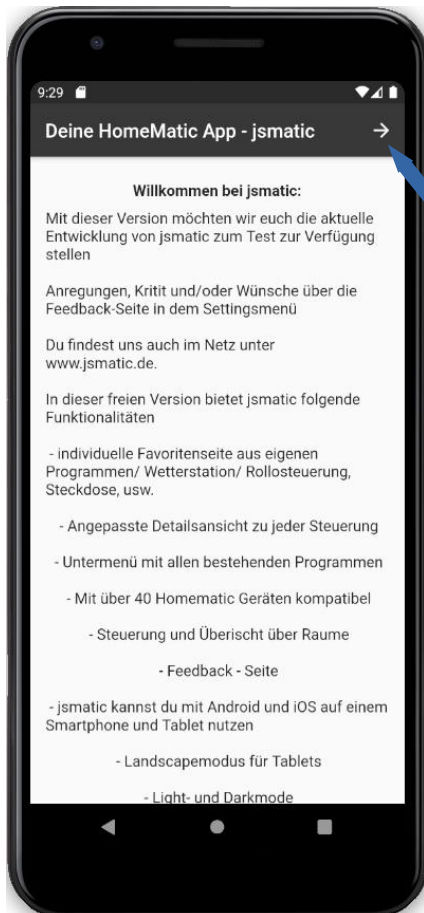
9:29

Deine HomeMatic App - jsmatic →

Willkommen bei jsmatic:

Mit dieser Version möchten wir euch die aktuelle Entwicklung von jsmatic zum Test zur Verfügung stellen

Anregungen, Kritit und/oder Wünsche über die Feedback-Seite in dem Settingsmenü

Du findest uns auch im Netz unter www.jsmatic.de.

In dieser freien Version bietet jsmatic folgende Funktionalitäten

- individuelle Favoritenseite aus eigenen Programmen/ Wetterstation/ Rollosteuerung, Steckdose, usw.

- Angepasste Detailsansicht zu jeder Steuerung

- Untermenü mit allen bestehenden Programmen

- Mit über 40 Homematic Geräten kompatibel

- Steuerung und Überischt über Raume

- Feedback - Seite

- jsmatic kannst du mit Android und iOS auf einem Smartphone und Tablet nutzen

- Landscapemodus für Tablets

- Light- und Darkmode